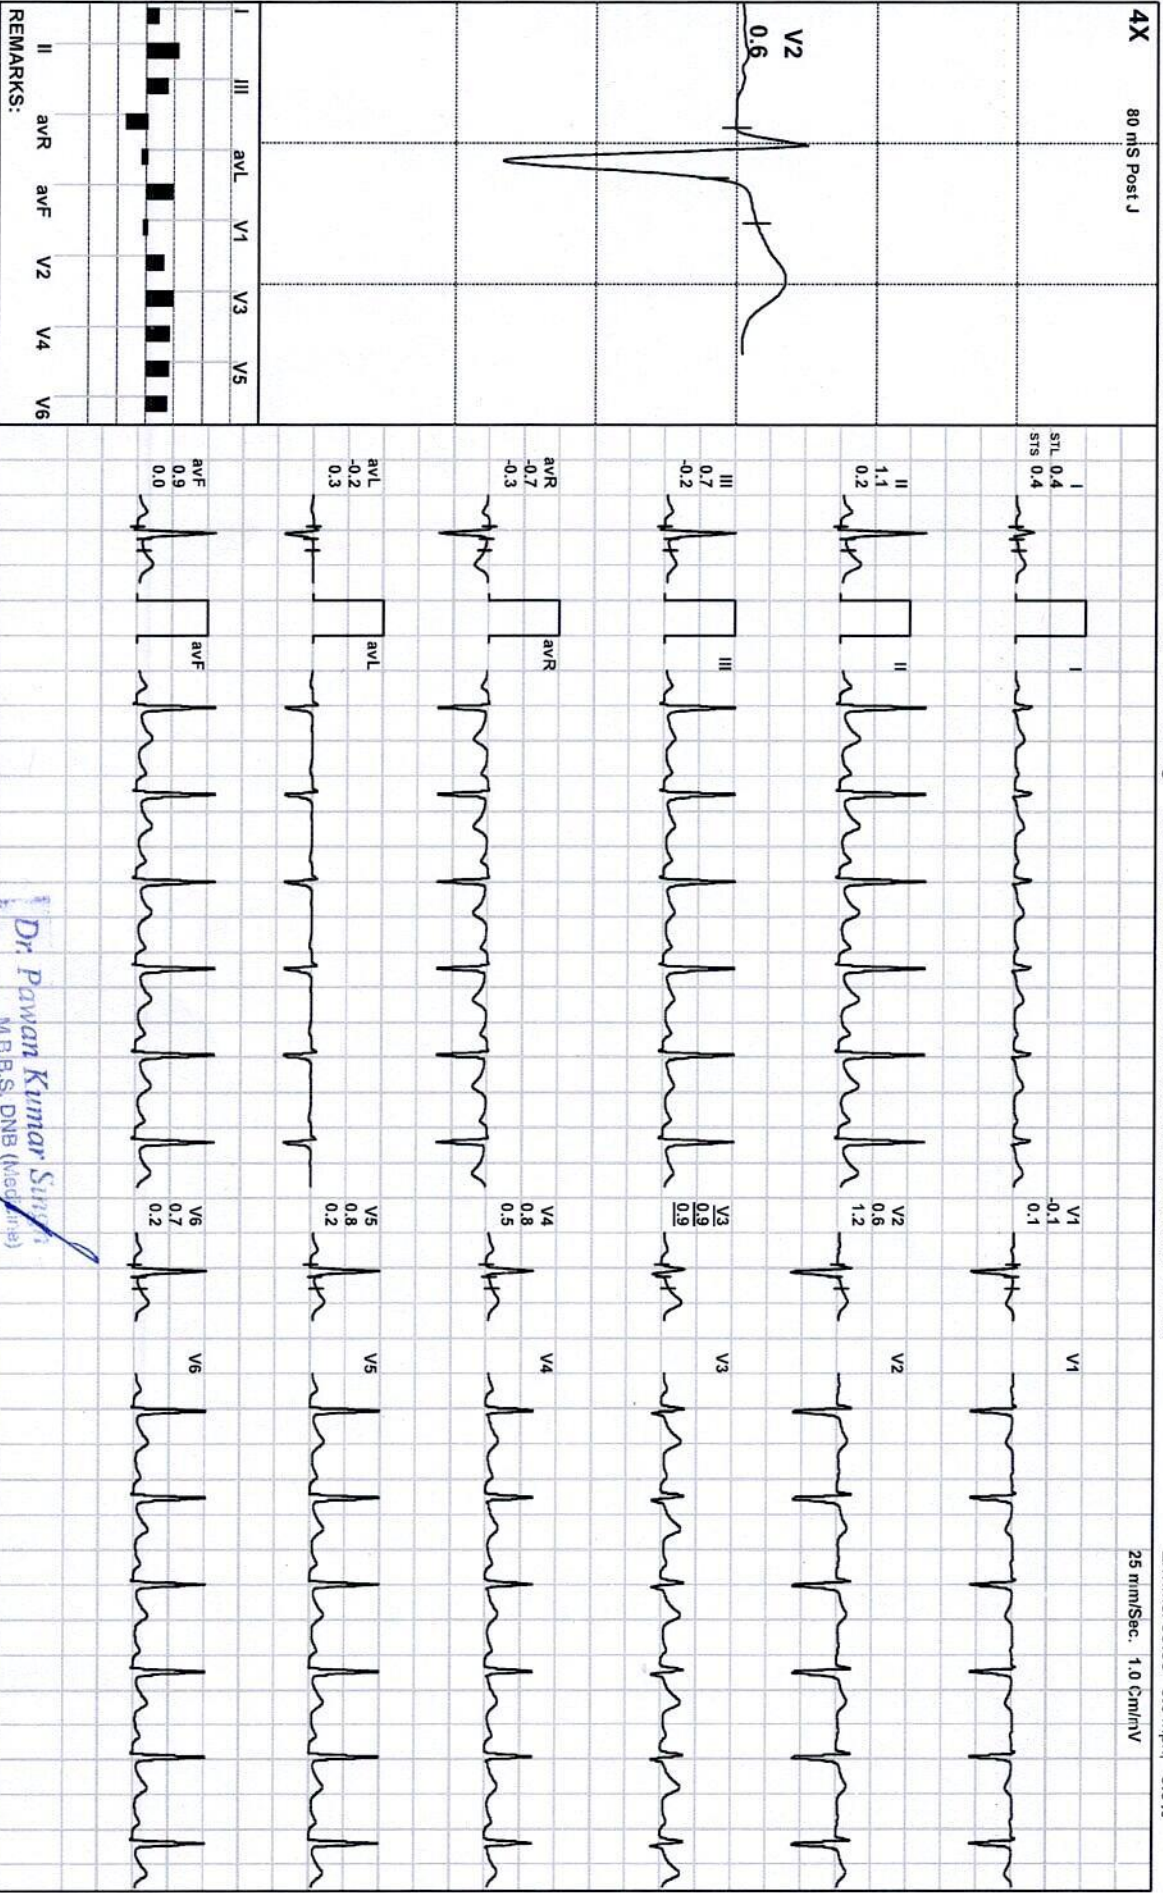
4X 80 mS Post J

V2
0.6

I III avL V1 V3 V5
II avR avF V2 V4 V6
REMARKS:

STL I 0.4
STS 0.4

II
1.1
0.2

III
0.7
-0.2

avR
-0.7
-0.3

avL
-0.2
0.3

avF
0.9
0.0

I
II
III
avR
avL
avF

V1
-0.1
0.1

V2
0.6
1.2

V3
0.9
0.9

V4
0.8
0.5

V5
0.8
0.2

V6
0.7
0.2

V1
V2
V3
V4
V5
V6

25 mm/Sec. 1.0 Cm/mV

Dr. Pawan Kumar Singh
M.B.B.S, DNB (Medicine)